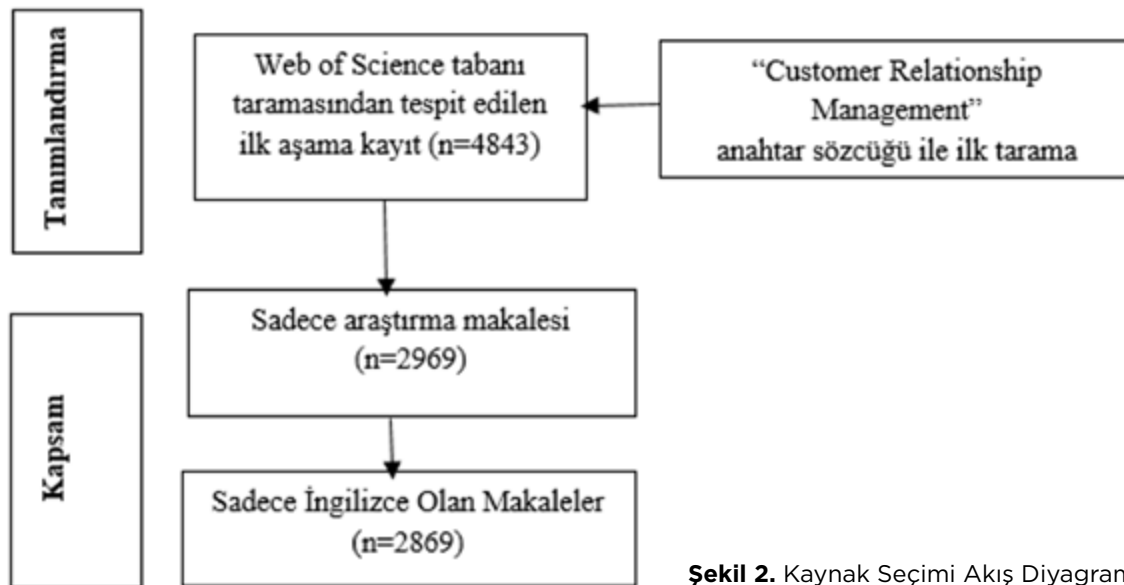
Tanımlandırma

Web of Science tabanı taramasından tespit edilen ilk aşama kayıt (n=4843)

"Customer Relationship Management" anahtar sözcüğü ile ilk tarama

Sadece araştırma makalesi (n=2969)

Kapsam

Sadece İngilizce Olan Makaleler (n=2869)

**Şekil 2.** Kaynak Seçimi Akış Diyagram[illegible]